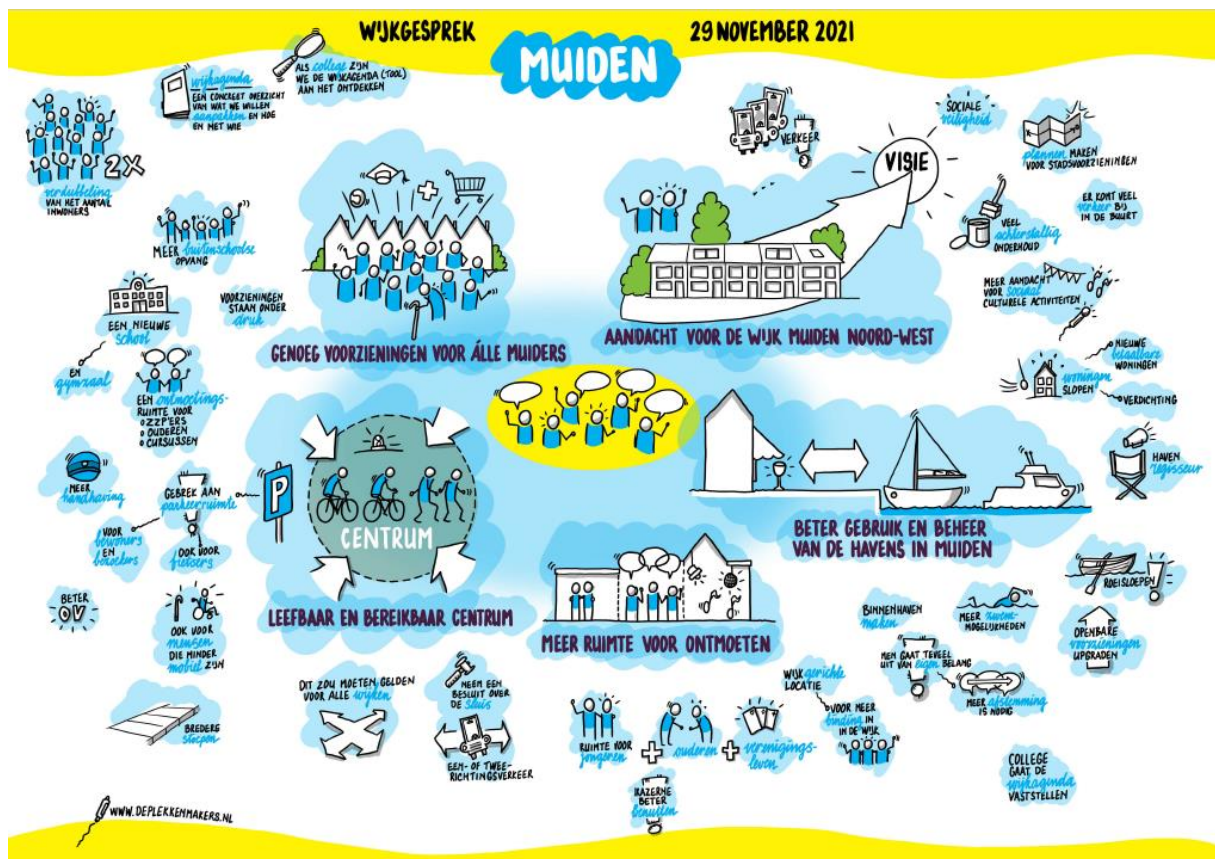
WIJKGESPREK

MUIDEN

29 NOVEMBER 2021

wijkagenda
EEN CONCREET OVERZICHT VAN WAT WE WILLEN aanpakken EN HOE EN MET WIE

ALS college ZIJN WE DE WIJKAGENDA (TOOL) AAN HET ONTDEKKEN

2X
verdubbeling VAN HET AANTAL INWONERS

MEER buitenschoolse OPVANG

EEN NIEUWE school

VOORZIENINGEN STAAN ONDER druk

EN gymzaal

EEN ontmoetingsruimte VOOR
○ ZZP'ERS
○ OUDEREN
○ CURSUSSEN

GENOEG VOORZIENINGEN VOOR ÁLLE MUIDERS

VERKEER

SOCIALE veiligheid

VISIE

plannen MAKEN VOOR STADSVOORZIENINGEN

ER KOMT VEEL verkeer BIJ IN DE BUURT

VEEL achterstallig ONDERHOUD

MEER AANDACHT VOOR sociaal CULTURELE ACTIVITEITEN

AANDACHT VOOR DE WIJK MUIDEN NOORD-WEST

NIEUWE betaalbare WONINGEN

woningen SLOPEN

VERDICHTING

HAVEN regisseur

MEER handhaving

GEBREK AAN parkeerruimte

VOOR bewoners EN bezoekers

OOK VOOR fietsers

P

CENTRUM

LEEFBAAR EN BEREIKBAAR CENTRUM

BETER OV

OOK VOOR mensen DIE MINDER mobiel ZIJN

BETER GEBRUIK EN BEHEER VAN DE HAVENS IN MUIDEN

ROEISLOEPEN

MEER zwemmogelijkheden

BINNENHAVEN maken

OPENBARE voorzieningen UPGRADEN

MEER RUIMTE VOOR ONTMOETEN

MEN GAAT TEVEEL UIT VAN eigen BELANG

MEER afstemming IS NODIG

WIJKgerichte LOCATIE

VOOR MEER binding IN DE WIJK

DIT ZOU MOETEN GELDEN VOOR ALLE wijken

NEEM EEN BESLUIT OVER DE sluis

EEN- OF TWEE-RICHTINGSVERKEER

RUIMTE VOOR jongeren

ouderen

verenigingsleven

KAZERNE BETER benutten

BREDERE stoepen

COLLEGE GAAT DE wijkagenda VASTSTELLEN

WWW.DEPLEKKENMAKERS.NL